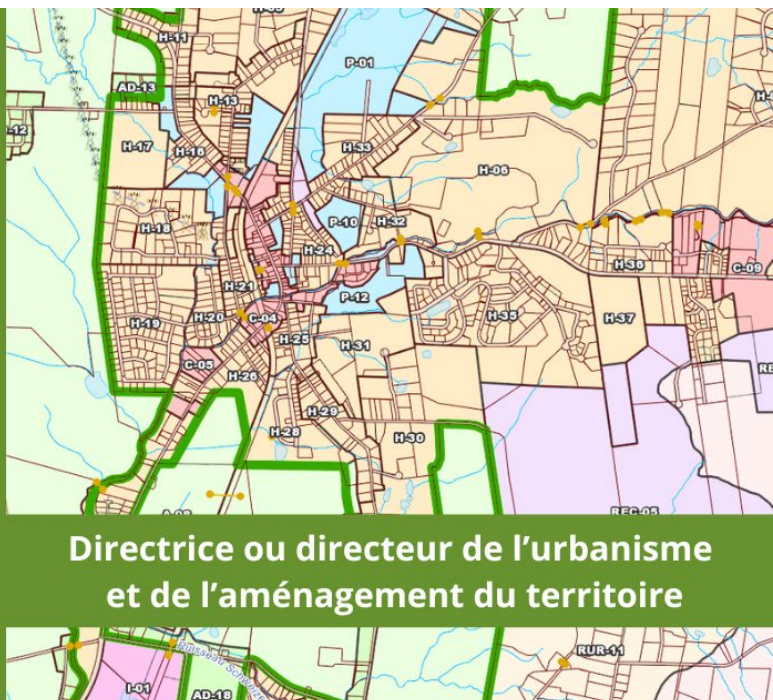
H-11
AD-13
-12
P-01
H-13
H-17
H-16
H-33
H-06
H-18
P-10
H-32
H-24
H-36
C-09
H-21
P-12
H-19
H-20
C-04
H-35
H-37
H-25
H-31
C-05
H-26
RE
H-29
H-28
H-30
REC-05

Directrice ou directeur de l’urbanisme et de l’aménagement du territoire

Ruisseau Schmitt
RUR-11
I-01
AD-18